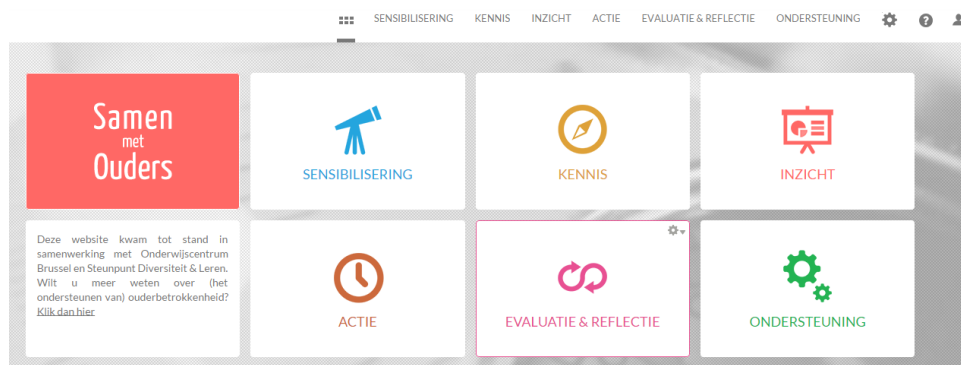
SENSIBILISERING KENNIS INZICHT ACTIE EVALUATIE & REFLECTIE ONDERSTEUNING

Samen
met
Ouders

SENSIBILISERING

KENNIS

INZICHT

Deze website kwam tot stand in samenwerking met Onderwijscentrum Brussel en Steunpunt Diversiteit & Leren. Wilt u meer weten over (het ondersteunen van) ouderbetrokkenheid? Klik dan hier

ACTIE

EVALUATIE & REFLECTIE

ONDERSTEUNING